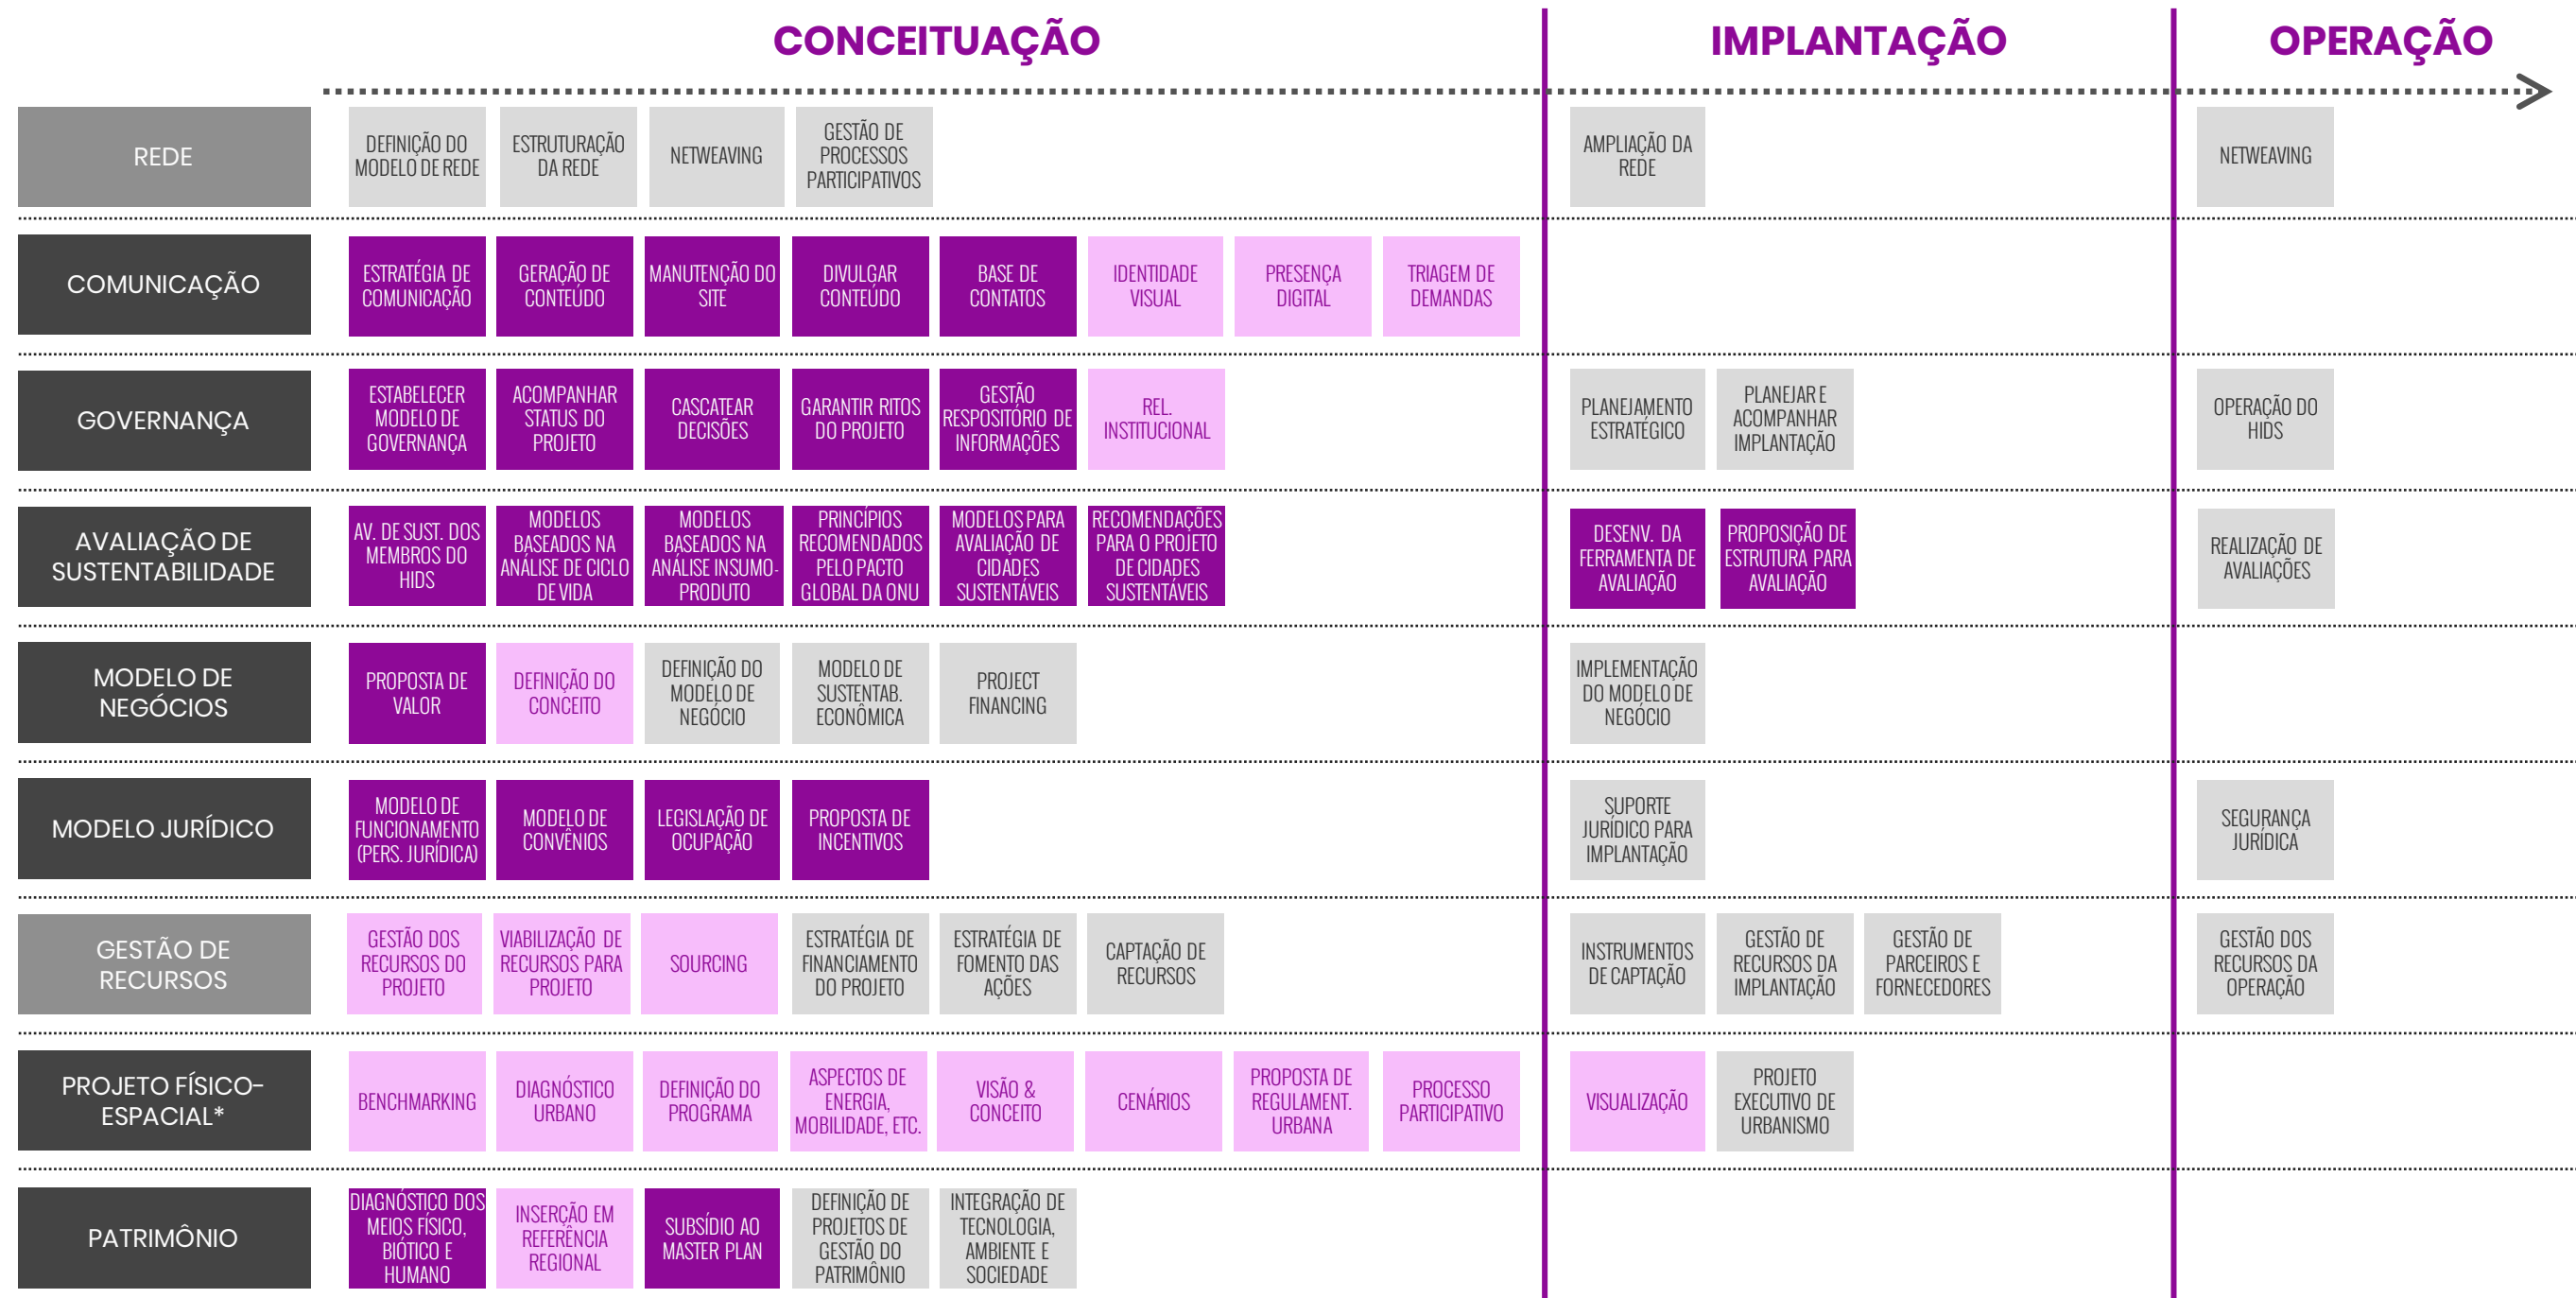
| | CONCEITUAÇÃO | IMPLANTAÇÃO | OPERAÇÃO |
|---|---|---|---|
| REDE | DEFINIÇÃO DO MODELO DE REDE; ESTRUTURAÇÃO DA REDE; NETWEAVING; GESTÃO DE PROCESSOS PARTICIPATIVOS | AMPLIAÇÃO DA REDE | NETWEAVING |
| COMUNICAÇÃO | ESTRATÉGIA DE COMUNICAÇÃO; GERAÇÃO DE CONTEÚDO; MANUTENÇÃO DO SITE; DIVULGAR CONTEÚDO; BASE DE CONTATOS; IDENTIDADE VISUAL; PRESENÇA DIGITAL; TRIAGEM DE DEMANDAS | | |
| GOVERNANÇA | ESTABELECER MODELO DE GOVERNANÇA; ACOMPANHAR STATUS DO PROJETO; CASCATEAR DECISÕES; GARANTIR RITOS DO PROJETO; GESTÃO RESPOSITÓRIO DE INFORMAÇÕES; REL. INSTITUCIONAL | PLANEJAMENTO ESTRATÉGICO; PLANEJAR E ACOMPANHAR IMPLANTAÇÃO | OPERAÇÃO DO HIDS |
| AVALIAÇÃO DE SUSTENTABILIDADE | AV. DE SUST. DOS MEMBROS DO HIDS; MODELOS BASEADOS NA ANÁLISE DE CICLO DE VIDA; MODELOS BASEADOS NA ANÁLISE INSUMO-PRODUTO; PRINCÍPIOS RECOMENDADOS PELO PACTO GLOBAL DA ONU; MODELOS PARA AVALIAÇÃO DE CIDADES SUSTENTÁVEIS; RECOMENDAÇÕES PARA O PROJETO DE CIDADES SUSTENTÁVEIS | DESENV. DA FERRAMENTA DE AVALIAÇÃO; PROPOSIÇÃO DE ESTRUTURA PARA AVALIAÇÃO | REALIZAÇÃO DE AVALIAÇÕES |
| MODELO DE NEGÓCIOS | PROPOSTA DE VALOR; DEFINIÇÃO DO CONCEITO; DEFINIÇÃO DO MODELO DE NEGÓCIO; MODELO DE SUSTENTAB. ECONÔMICA; PROJECT FINANCING | IMPLEMENTAÇÃO DO MODELO DE NEGÓCIO | |
| MODELO JURÍDICO | MODELO DE FUNCIONAMENTO (PERS. JURÍDICA); MODELO DE CONVÊNIOS; LEGISLAÇÃO DE OCUPAÇÃO; PROPOSTA DE INCENTIVOS | SUPORTE JURÍDICO PARA IMPLANTAÇÃO | SEGURANÇA JURÍDICA |
| GESTÃO DE RECURSOS | GESTÃO DOS RECURSOS DO PROJETO; VIABILIZAÇÃO DE RECURSOS PARA PROJETO; SOURCING; ESTRATÉGIA DE FINANCIAMENTO DO PROJETO; ESTRATÉGIA DE FOMENTO DAS AÇÕES; CAPTAÇÃO DE RECURSOS | INSTRUMENTOS DE CAPTAÇÃO; GESTÃO DE RECURSOS DA IMPLANTAÇÃO; GESTÃO DE PARCEIROS E FORNECEDORES | GESTÃO DOS RECURSOS DA OPERAÇÃO |
| PROJETO FÍSICO-ESPACIAL* | BENCHMARKING; DIAGNÓSTICO URBANO; DEFINIÇÃO DO PROGRAMA; ASPECTOS DE ENERGIA, MOBILIDADE, ETC.; VISÃO & CONCEITO; CENÁRIOS; PROPOSTA DE REGULAMENT. URBANA; PROCESSO PARTICIPATIVO | VISUALIZAÇÃO; PROJETO EXECUTIVO DE URBANISMO | |
| PATRIMÔNIO | DIAGNÓSTICO DOS MEIOS FÍSICO, BIÓTICO E HUMANO; INSERÇÃO EM REFERÊNCIA REGIONAL; SUBSÍDIO AO MASTER PLAN; DEFINIÇÃO DE PROJETOS DE GESTÃO DO PATRIMÔNIO; INTEGRAÇÃO DE TECNOLOGIA, AMBIENTE E SOCIEDADE | | |